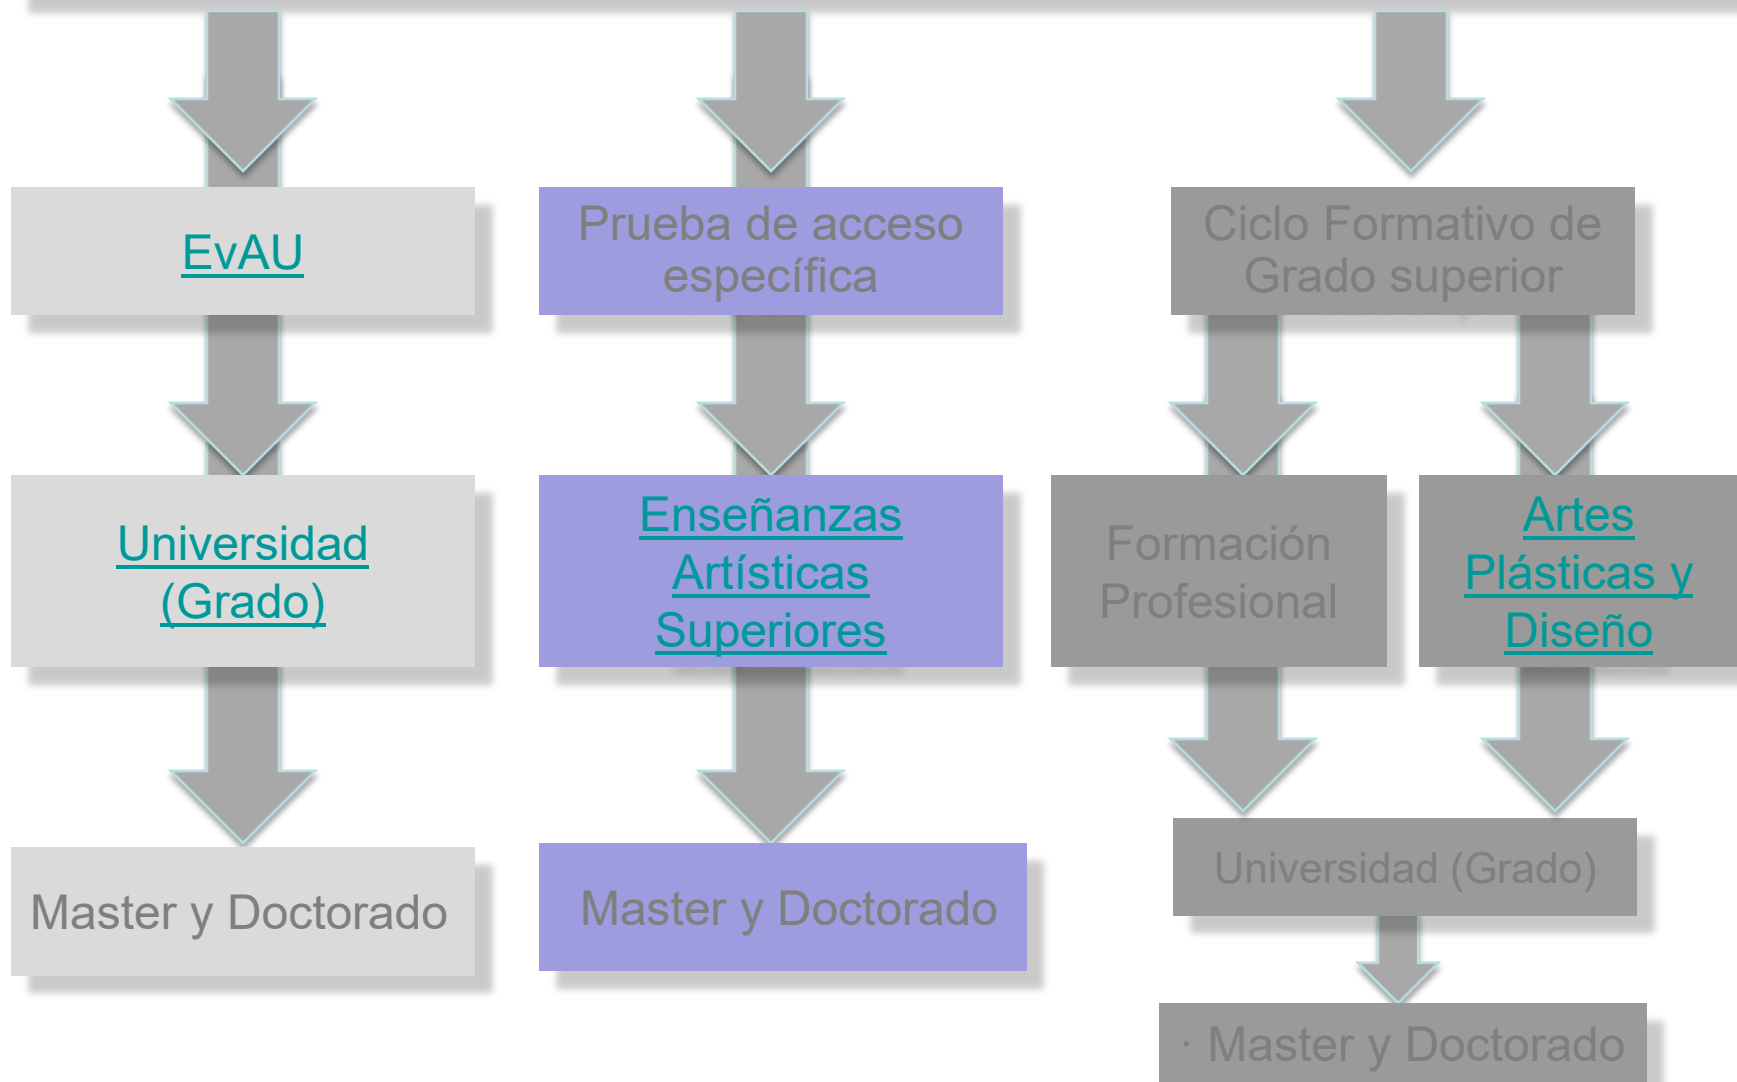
EvAU

Prueba de acceso específica

Ciclo Formativo de Grado superior

Universidad (Grado)

Enseñanzas Artísticas Superiores

Formación Profesional

Artes Plásticas y Diseño

Master y Doctorado

Master y Doctorado

Universidad (Grado)

· Master y Doctorado